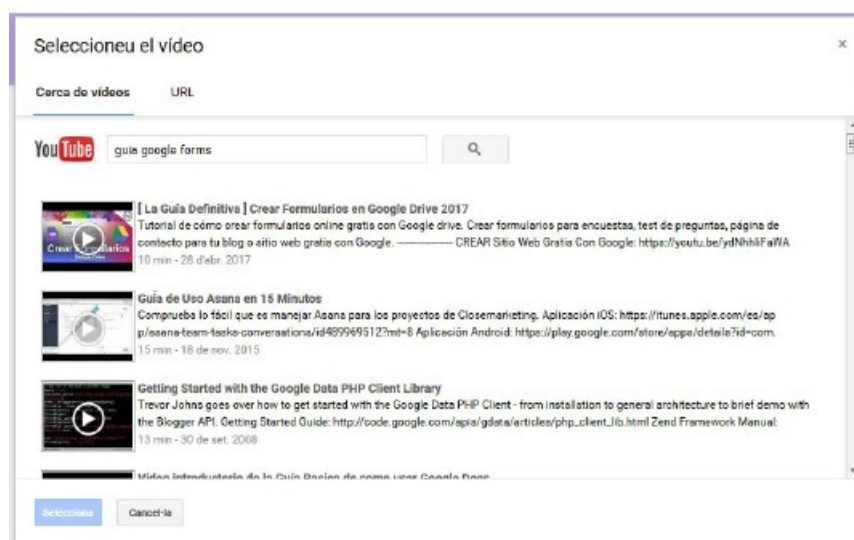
Seleccioneu el vídeo

×

Cerca de vídeos

URL

YouTube

guia google forms

[ La Guía Definitiva ] Crear Formularios en Google Drive 2017
Tutorial de cómo crear formularios online gratis con Google drive. Crear formularios para encuestas, test de preguntas, página de contacto para tu blog o sitio web gratis con Google. ------------ CREAR Sitio Web Gratis Con Google: https://youtu.be/ydNhhliFaWA
10 min - 28 d'abr. 2017

Crear Formularios

Guía de Uso Asana en 15 Minutos
Comprueba lo fácil que es manejar Asana para los proyectos de Closemarketing. Aplicación iOS: https://itunes.apple.com/es/app/asana-team-tasks-conversations/id489969512?mt=8 Aplicación Android: https://play.google.com/store/apps/details?id=com.
15 min - 18 de nov. 2015

Getting Started with the Google Data PHP Client Library
Trevor Johns goes over how to get started with the Google Data PHP Client - from installation to general architecture to brief demo with the Blogger API. Getting Started Guide: http://code.google.com/apis/gdata/articles/php_client_lib.html Zend Framework Manual:
13 min - 30 de set. 2008

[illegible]

Selecciona

Cancel·la